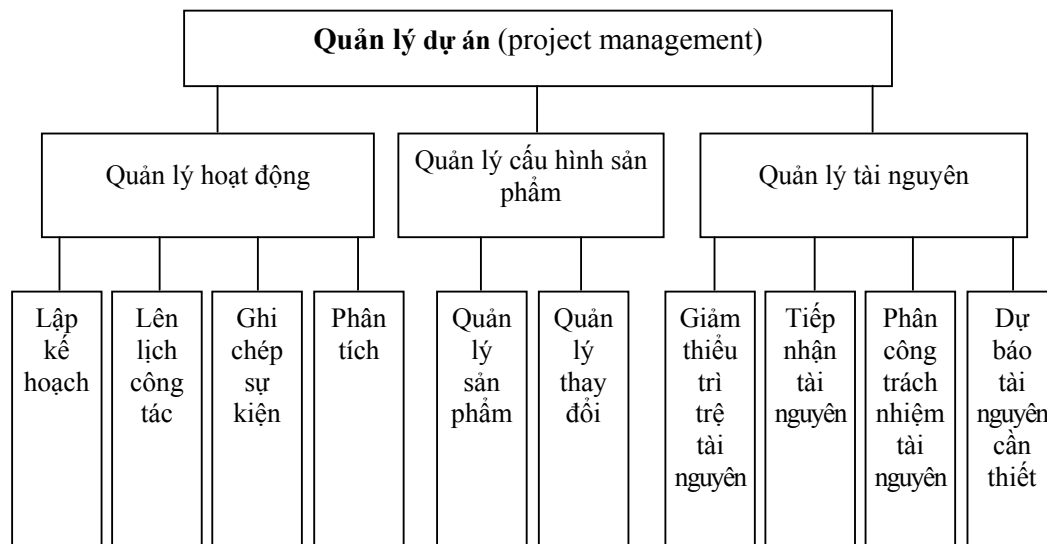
**Quản lý dự án** (project management)

Quản lý hoạt động

Quản lý cấu hình sản phẩm

Quản lý tài nguyên

Lập kế hoạch

Lên lịch công tác

Ghi chép sự kiện

Phân tích

Quản lý sản phẩm

Quản lý thay đổi

Giảm thiểu trì trệ tài nguyên

Tiếp nhận tài nguyên

Phân công trách nhiệm tài nguyên

Dự báo tài nguyên cần thiết